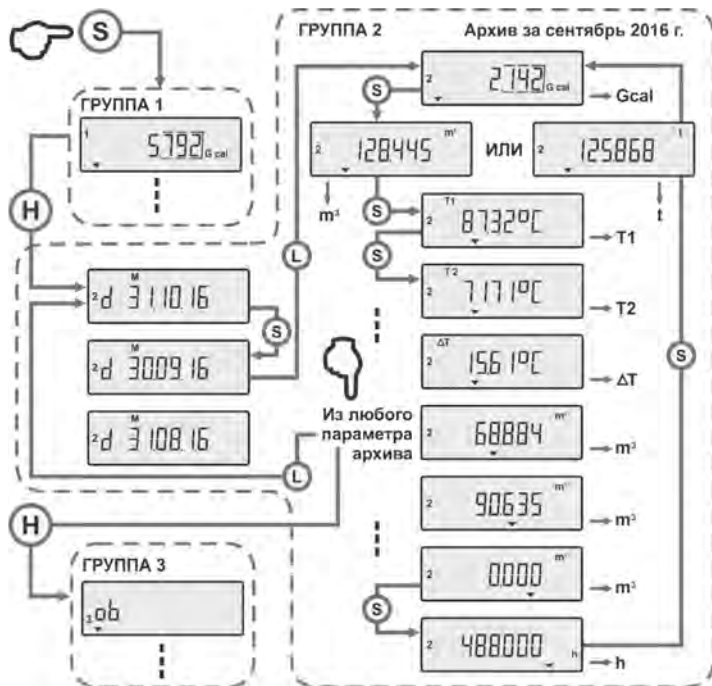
S

ГРУППА 1

1 5.792 Gcal

H

2d 31.10.16 M

S

2d 30.09.16 M

2d 31.08.16 M

L

H

ГРУППА 3

3 ob

ГРУППА 2

Архив за сентябрь 2016 г.

2 2.742 Gcal

Gcal

S

2 128.445 m³

или

2 125868 t

m³

t

S

2 87.32°C T1

T1

S

2 71.71°C T2

T2

2 15.61°C ΔT

ΔT

Из любого параметра архива

L

2 68.884 m³

m³

2 90.635 m³

m³

2 0.000 m³

m³

S

2 488000 h

h

S